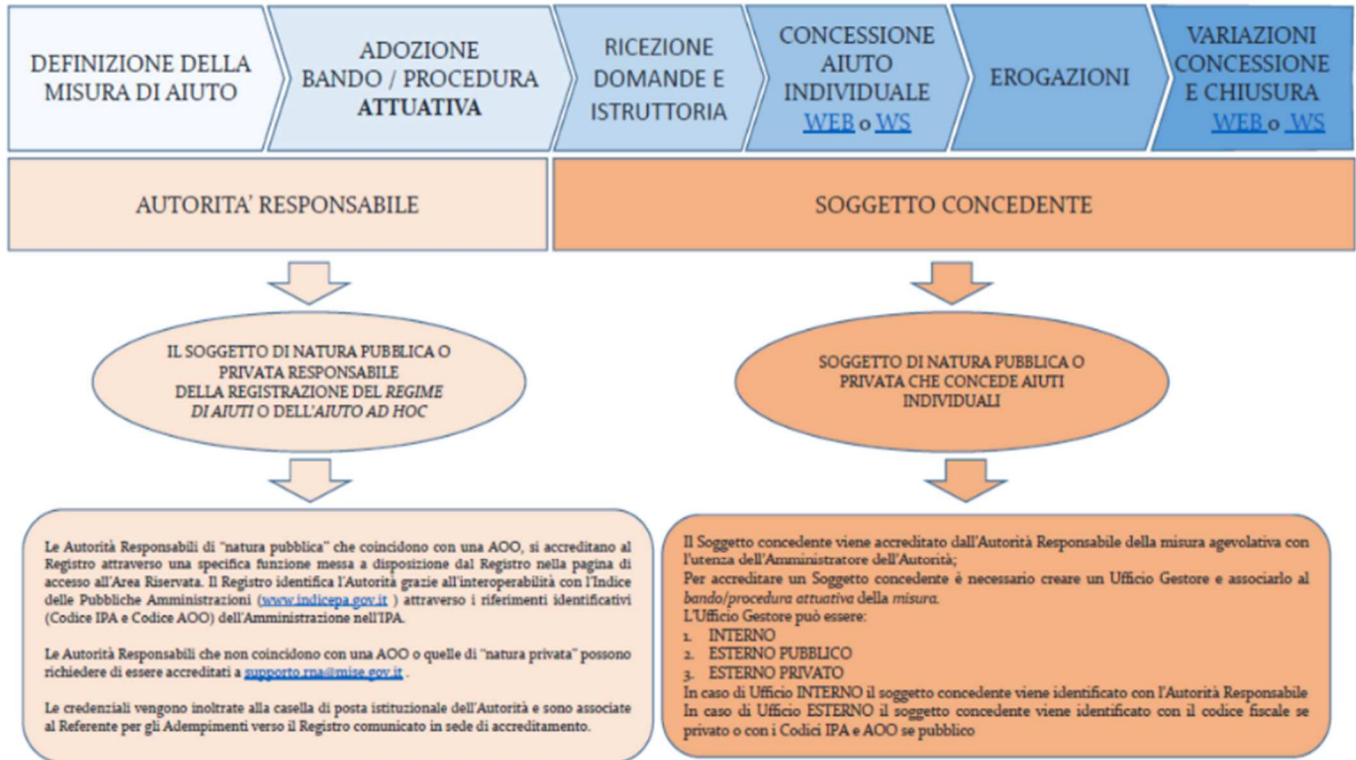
DEFINIZIONE DELLA MISURA DI AIUTO

ADOZIONE BANDO / PROCEDURA ATTUATIVA

RICEZIONE DOMANDE E ISTRUTTORIA

CONCESSIONE AIUTO INDIVIDUALE WEB o WS

EROGAZIONI

VARIAZIONI CONCESSIONE E CHIUSURA WEB o WS

AUTORITA' RESPONSABILE

SOGGETTO CONCEDENTE

IL SOGGETTO DI NATURA PUBBLICA O PRIVATA RESPONSABILE DELLA REGISTRAZIONE DEL REGIME DI AIUTI O DELL'AIUTO AD HOC

SOGGETTO DI NATURA PUBBLICA O PRIVATA CHE CONCEDE AIUTI INDIVIDUALI

Le Autorità Responsabili di "natura pubblica" che coincidono con una AOO, si accreditano al Registro attraverso una specifica funzione messa a disposizione dal Registro nella pagina di accesso all'Area Riservata. Il Registro identifica l'Autorità grazie all'interoperabilità con l'Indice delle Pubbliche Amministrazioni (www.indicepa.gov.it ) attraverso i riferimenti identificativi (Codice IPA e Codice AOO) dell'Amministrazione nell'IPA.

Le Autorità Responsabili che non coincidono con una AOO o quelle di "natura privata" possono richiedere di essere accreditati a supporto.rna@mise.gov.it .

Le credenziali vengono inoltrate alla casella di posta istituzionale dell'Autorità e sono associate al Referente per gli Adempimenti verso il Registro comunicato in sede di accreditamento.

Il Soggetto concedente viene accreditato dall'Autorità Responsabile della misura agevolativa con l'utenza dell'Amministratore dell'Autorità;
Per accreditare un Soggetto concedente è necessario creare un Ufficio Gestore e associarlo al bando/procedura attuativa della misura.
L'Ufficio Gestore può essere:
1. INTERNO
2. ESTERNO PUBBLICO
3. ESTERNO PRIVATO
In caso di Ufficio INTERNO il soggetto concedente viene identificato con l'Autorità Responsabile
In caso di Ufficio ESTERNO il soggetto concedente viene identificato con il codice fiscale se privato o con i Codici IPA e AOO se pubblico